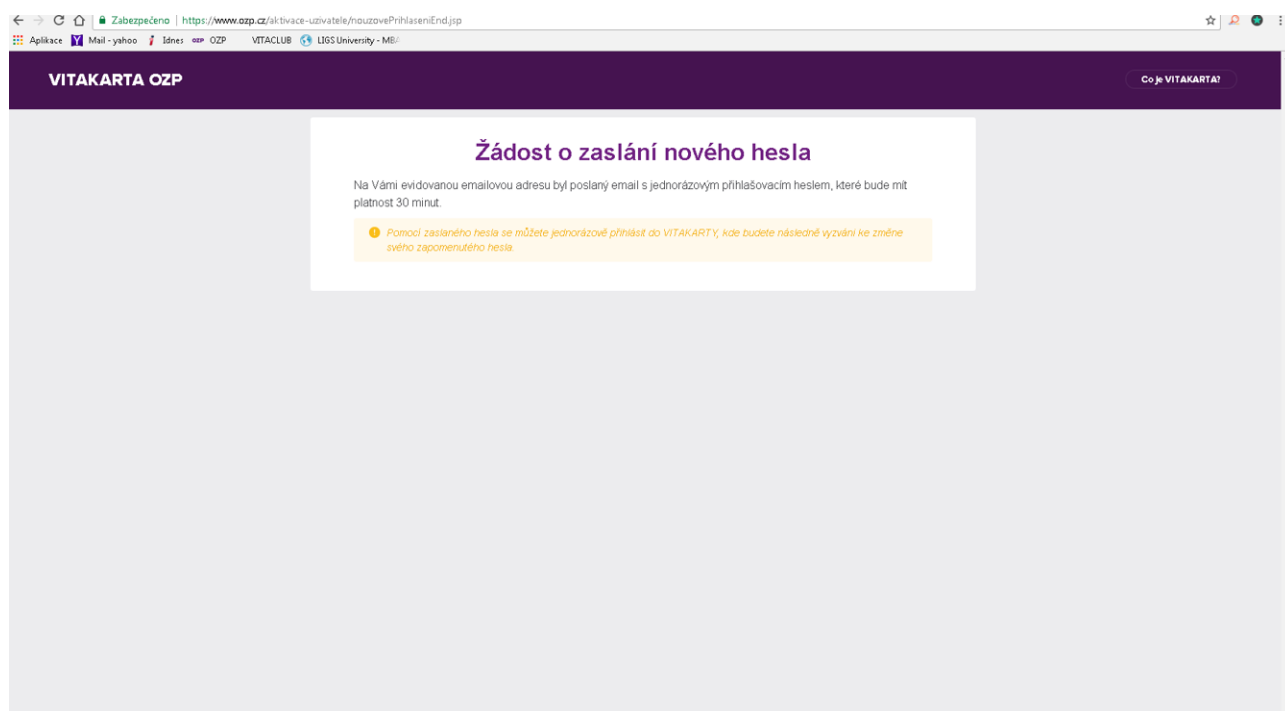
Zabezpečeno | https://www.ozp.cz/aktivace-uzivatele/nouzovePrihlaseniEnd.jsp

Aplikace  Mail - yahoo  Idnes  OZP  VITACLUB  LIGS University - MBA

VITAKARTA OZP

Co je VITAKARTA?

Žádost o zaslání nového hesla

Na Vámi evidovanou emailovou adresu byl poslaný email s jednorázovým přihlašovacím heslem, které bude mít platnost 30 minut.

Pomocí zaslaného hesla se můžete jednorázově přihlásit do VITAKARTY, kde budete následně vyzváni ke změne svého zapomenutého hesla.